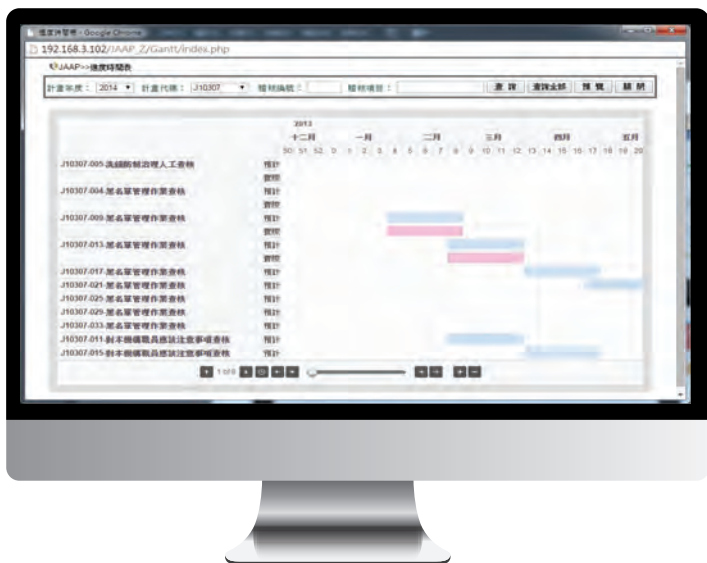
進度時間表 - Google Chrome

192.168.3.102/IAAP_Z/Gantt/index.php

JAAP>>進度時間表

計畫年度: 2014 計畫代碼: J10307 稽核編號: 稽核項目: 查詢 查詢全部 預覽 離開

2013

十二月 一月 二月 三月 四月 五月

50 51 52 0 1 2 3 4 5 6 7 8 9 10 11 12 13 14 15 16 17 18 19 20

J10307-005-洗錢防制治理人工查核 預計 實際

J10307-004-黑名單管理作業查核 預計 實際

J10307-009-黑名單管理作業查核 預計 實際

J10307-013-黑名單管理作業查核 預計 實際

J10307-017-黑名單管理作業查核 預計

J10307-021-黑名單管理作業查核 預計

J10307-025-黑名單管理作業查核 預計

J10307-029-黑名單管理作業查核 預計

J10307-033-黑名單管理作業查核 預計

J10307-011-對本機構職員應該注意事項查核 預計

J10307-015-對本機構職員應該注意事項查核 預計

1 of 3